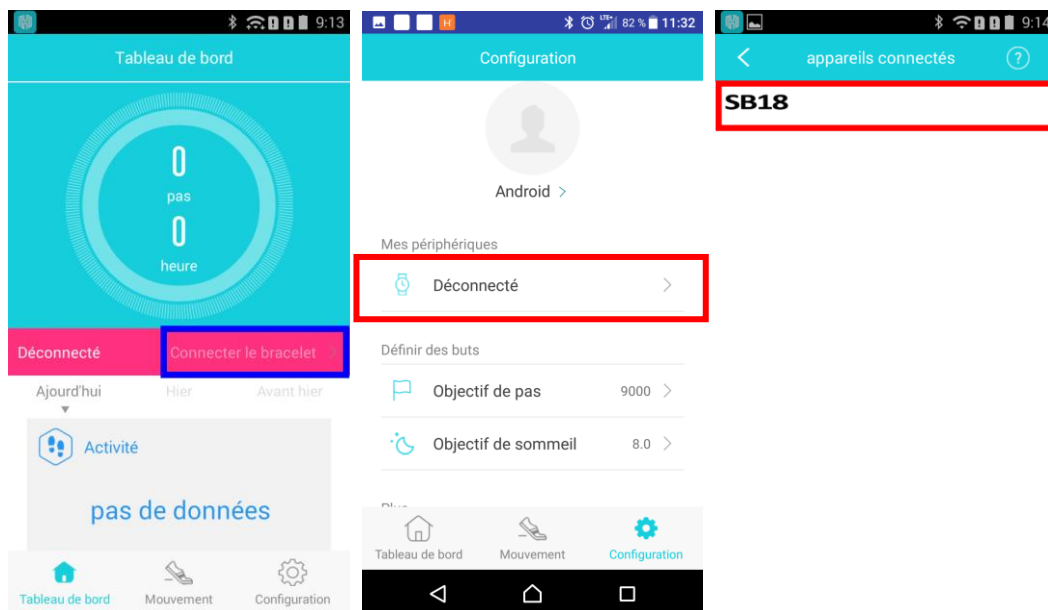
9:13

Tableau de bord

0
pas
0
heure

Déconnecté
Connecter le bracelet

Ajourd'hui
Hier
Avant hier

Activité

pas de données

Tableau de bord
Mouvement
Configuration

82 % 11:32

Configuration

Android

Mes périphériques

Déconnecté

Définir des buts

Objectif de pas 9000

Objectif de sommeil 8.0

Plus

Tableau de bord
Mouvement
Configuration

9:14

appareils connectés

SB18